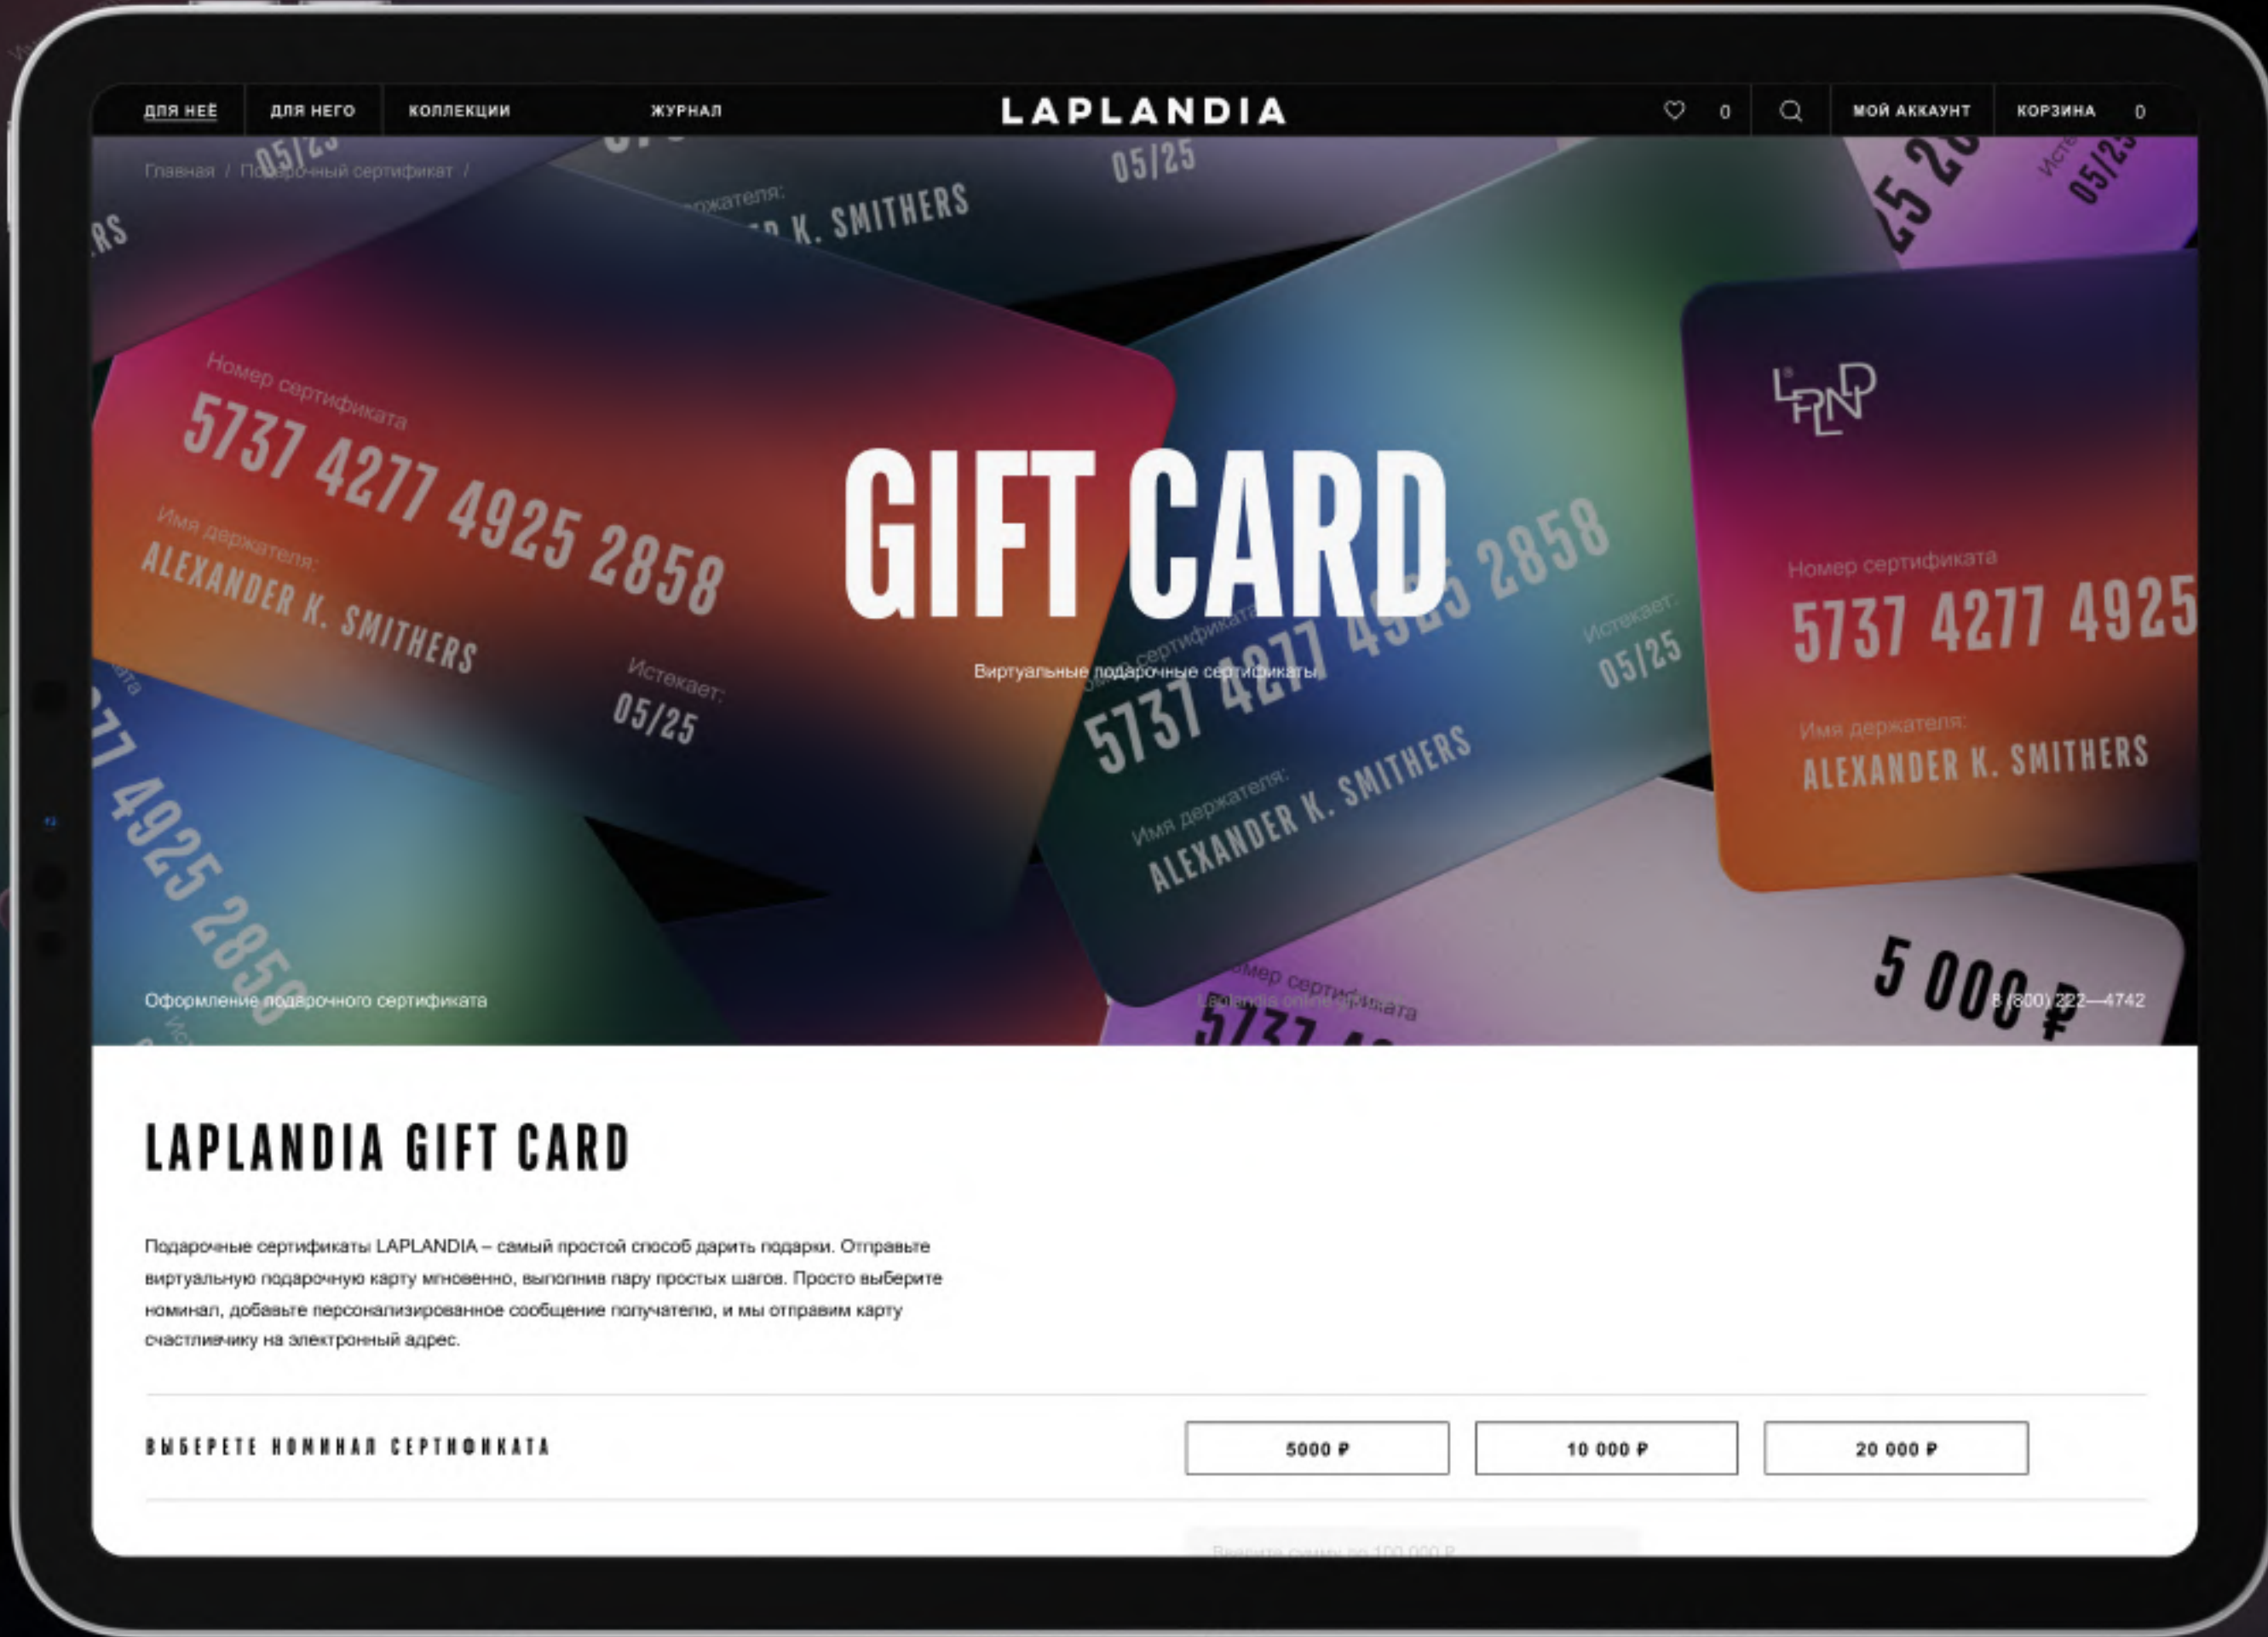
ДЛЯ НЕЁ ДЛЯ НЕГО КОЛЛЕКЦИИ ЖУРНАЛ

LAPLANDIA

0 МОЙ АККАУНТ КОРЗИНА 0

Главная / Подарочный сертификат /

GIFT CARD

Виртуальные подарочные сертификаты

Номер сертификата
5737 4277 4925 2858
Имя держателя:
ALEXANDER K. SMITHERS
Истекает:
05/25

Номер сертификата
5737 4277 4925
Имя держателя:
ALEXANDER K. SMITHERS

5 000 ₽

Оформление подарочного сертификата

Laplandia online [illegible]

8 (800) 222—4742

LAPLANDIA GIFT CARD

Подарочные сертификаты LAPLANDIA – самый простой способ дарить подарки. Отправьте виртуальную подарочную карту мгновенно, выполнив пару простых шагов. Просто выберите номинал, добавьте персонализированное сообщение получателю, и мы отправим карту счастливчику на электронный адрес.

ВЫБЕРЕТЕ НОМИНАЛ СЕРТИФИКАТА

5000 ₽

10 000 ₽

20 000 ₽

Введите сумму до 100 000 ₽